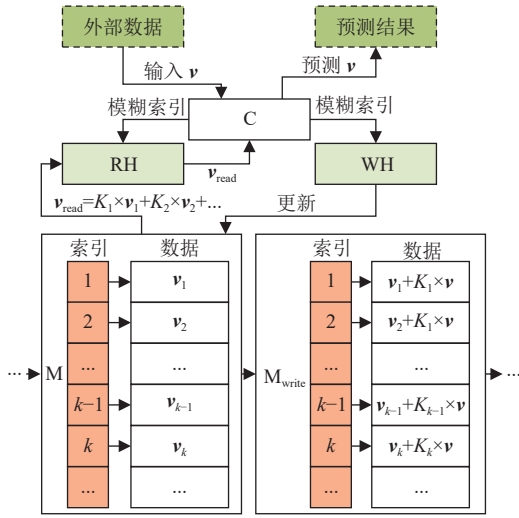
外部数据

预测结果

输入 $\boldsymbol{v}$

预测 $\boldsymbol{v}$

模糊索引

C

模糊索引

RH

$\boldsymbol{v}_{\text{read}}$

WH

$\boldsymbol{v}_{\text{read}}=K_1\times\boldsymbol{v}_1+K_2\times\boldsymbol{v}_2+\dots$

更新

索引

数据

| 索引 | 数据 |
|---|---|
| 1 | $\boldsymbol{v}_1$ |
| 2 | $\boldsymbol{v}_2$ |
| ... | ... |
| $k$−1 | $\boldsymbol{v}_{k-1}$ |
| $k$ | $\boldsymbol{v}_k$ |
| ... | ... |

··· M

$\text{M}_{\text{write}}$

索引

数据

| 索引 | 数据 |
|---|---|
| 1 | $\boldsymbol{v}_1+K_1\times\boldsymbol{v}$ |
| 2 | $\boldsymbol{v}_2+K_1\times\boldsymbol{v}$ |
| ... | ... |
| $k$−1 | $\boldsymbol{v}_{k-1}+K_{k-1}\times\boldsymbol{v}$ |
| $k$ | $\boldsymbol{v}_k+K_k\times\boldsymbol{v}$ |
| ... | ... |

···